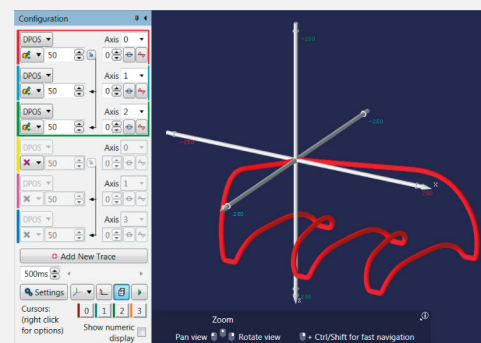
Configuration

DPOS
50
Axis 0
0

DPOS
50
Axis 1
0

DPOS
50
Axis 2
0

DPOS
50
Axis 0
0

DPOS
50
Axis 1
0

DPOS
50
Axis 3
0

Add New Trace

500ms

Settings

Cursors:
(right click for options)

0 1 2 3

Show numeric display

-200
-200
-200
200
200
200
x

Zoom
Pan view Rotate view + Ctrl/Shift for fast navigation